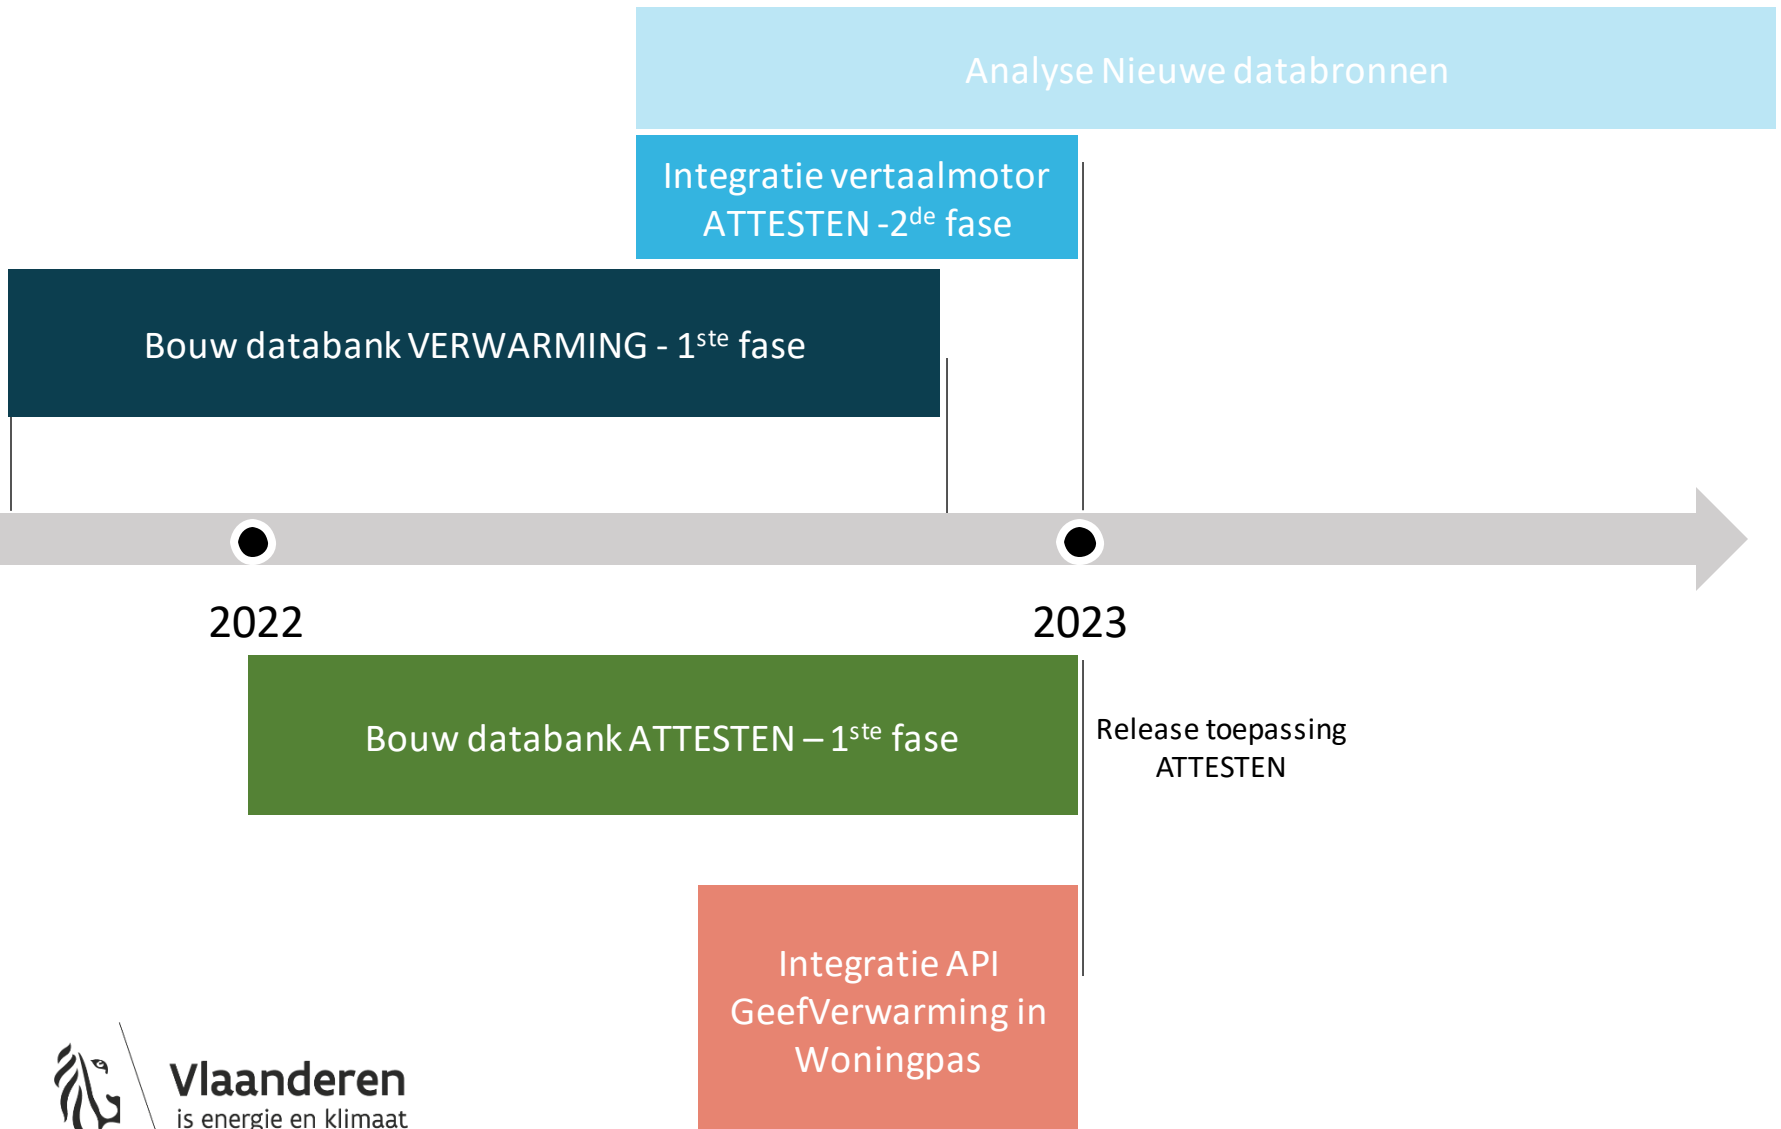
Analyse Nieuwe databronnen

Integratie vertaalmotor ATTESTEN -2$^{de}$ fase

Bouw databank VERWARMING - 1$^{ste}$ fase

2022

2023

Bouw databank ATTESTEN – 1$^{ste}$ fase

Release toepassing ATTESTEN

Integratie API GeefVerwarming in Woningpas

Vlaanderen
is energie en klimaat